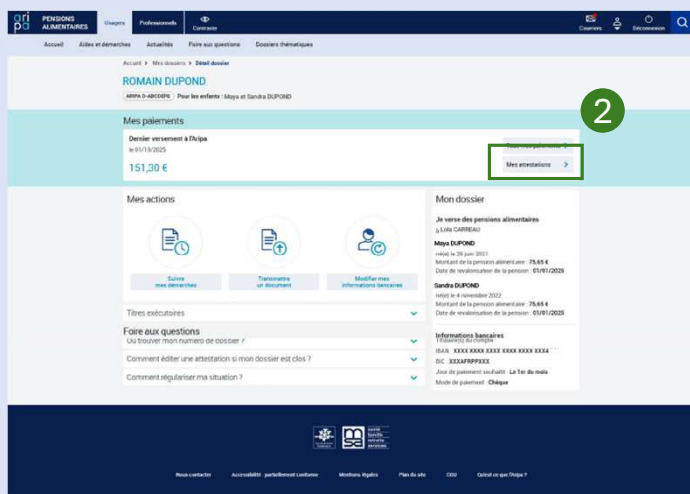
ari pa PENSIONS ALIMENTAIRES

Usagers Professionnels Contraste

Courriers Déconnexion

Accueil Aides et démarches Actualités Foire aux questions Dossiers thématiques

Accueil > Mes dossiers > Détail dossier

ROMAIN DUPOND

ARIPA D-ABCDEFG Pour les enfants : Maya et Sandra DUPOND

Mes paiements

Dernier versement à l'Aripa
le 01/10/2025

151,30 €

Tous mes paiements >

Mes attestations >

2

Mes actions

Suivre mes démarches

Transmettre un document

Modifier mes informations bancaires

Titres exécutoires

Foire aux questions

Où trouver mon numéro de dossier ?

Comment éditer une attestation si mon dossier est clos ?

Comment régulariser ma situation ?

Mon dossier

Je verse des pensions alimentaires
à Lola CARREAU

Maya DUPOND
né(e) le 26 juin 2021
Montant de la pension alimentaire : 75,65 €
Date de revalorisation de la pension : 01/01/2025

Sandra DUPOND
né(e) le 4 novembre 2022
Montant de la pension alimentaire : 75,65 €
Date de revalorisation de la pension : 01/01/2025

Informations bancaires
Titulaire(s) du compte
IBAN : XXXX XXXX XXXX XXXX XXXX XXX4
BIC : XXXAFRPPXXX
Jour de paiement souhaité : Le 1er du mois
Mode de paiement : Chèque

Nous contacter Accessibilité : partiellement conforme Mentions légales Plan du site CGU Qu'est-ce que l'Aripa ?